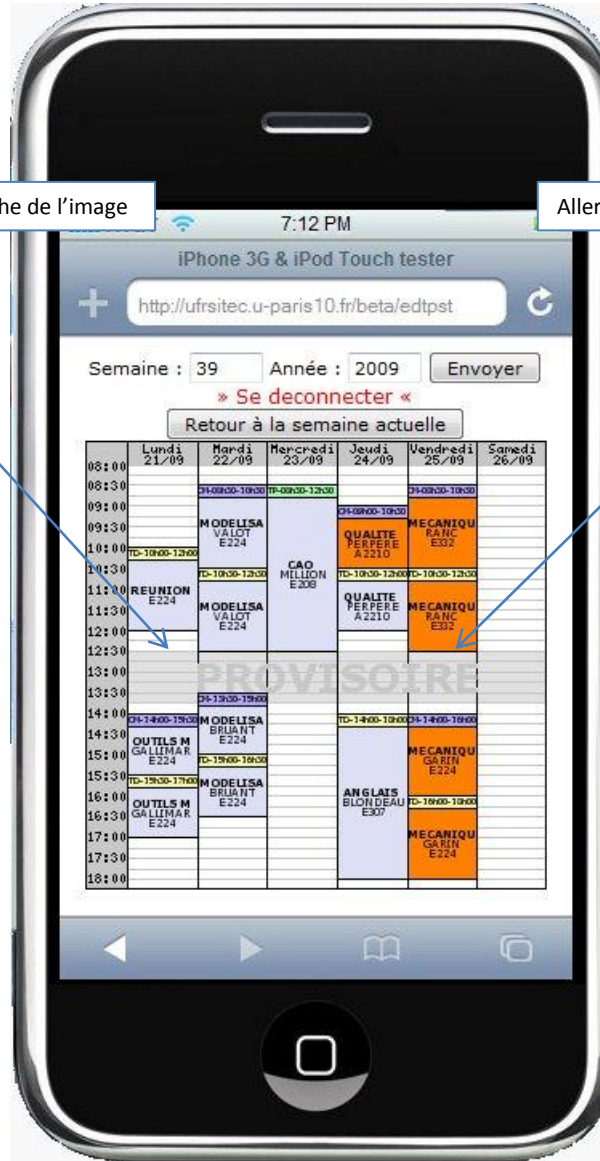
he de l'image

Aller

7:12 PM

iPhone 3G & iPod Touch tester

http://ufrsitec.u-paris10.fr/beta/edtpst

Semaine : 39 Année : 2009 Envoyer

» Se deconnecter «

Retour à la semaine actuelle

| | Lundi 21/09 | Mardi 22/09 | Mercredi 23/09 | Jeudi 24/09 | Vendredi 25/09 | Samedi 26/09 |
|---|---|---|---|---|---|---|
| 08:00 | | | | | | |
| 08:30 | | CM-08h30-10h30 | TP-08h30-12h30 | | CM-08h30-10h30 | |
| 09:00 | | MODELISA VALOT E224 | CAO MILLION E208 | CM-09h00-10h30 | MECANIQU RANC E332 | |
| 09:30 | | | | QUALITE PERPERE A2210 | | |
| 10:00 | TD-10h00-12h00 | | | | | |
| 10:30 | REUNION E224 | TD-10h30-12h30 | | TD-10h30-12h00 | TD-10h30-12h30 | |
| 11:00 | | MODELISA VALOT E224 | | QUALITE PERPERE A2210 | MECANIQU RANC E332 | |
| 11:30 | | | | | | |
| 12:00 | | | | | | |
| 12:30 | | | | | | |
| 13:00 | PROVISOIRE | | | | | |
| 13:30 | | CM-13h30-15h00 | | | | |
| 14:00 | CM-14h00-15h30 | MODELISA BRUANT E224 | | TD-14h00-16h00 | CM-14h00-16h00 | |
| 14:30 | OUTILS M GALLIMAR E224 | | | ANGLAIS BLONDEAU E307 | MECANIQU GARIN E224 | |
| 15:00 | | TD-15h00-16h30 | | | | |
| 15:30 | TD-15h30-17h00 | MODELISA BRUANT E224 | | | | |
| 16:00 | OUTILS M GALLIMAR E224 | | | | TD-16h00-18h00 | |
| 16:30 | | | | | MECANIQU GARIN E224 | |
| 17:00 | | | | | | |
| 17:30 | | | | | | |
| 18:00 | | | | | | |